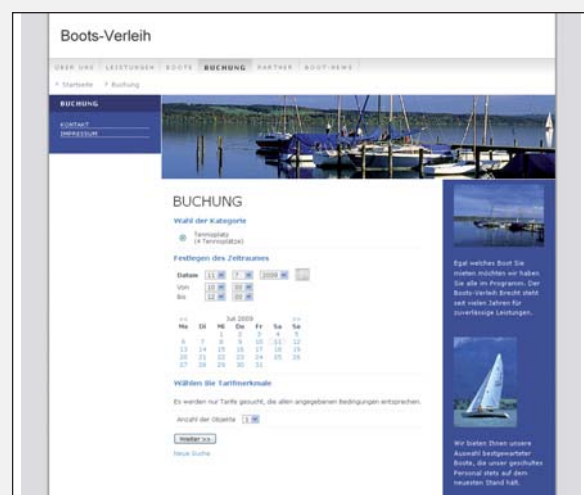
Boots-Verleih

ÜBER UNS | LEISTUNGEN | BOOTE | BUCHUNG | PARTNER | BOOT-NEWS

» Startseite » Buchung

BUCHUNG

KONTAKT
IMPRESSUM

BUCHUNG

Wahl der Kategorie

Tennisplatz
(4 Tennisplätze)

Festlegen des Zeitraumes

Datum 11 7 2009
Von 10 00
Bis 12 00

<< Juli 2009 >>

| Mo | Di | Mi | Do | Fr | Sa | So |
|---|---|---|---|---|---|---|
| | | 1 | 2 | 3 | 4 | 5 |
| 6 | 7 | 8 | 9 | 10 | 11 | 12 |
| 13 | 14 | 15 | 16 | 17 | 18 | 19 |
| 20 | 21 | 22 | 23 | 24 | 25 | 26 |
| 27 | 28 | 29 | 30 | 31 | | |

Wählen Sie Tarifmerkmale

Es werden nur Tarife gesucht, die allen angegebenen Bedingungen entsprechen.

Anzahl der Objekte 1

Weiter >>

Neue Suche

Egal welches Boot Sie mieten möchten wir haben Sie alle im Programm. Der Boots-Verleih Brecht steht seit vielen Jahren für zuverlässige Leistungen.

Wir bieten Ihnen unsere Auswahl bestgewarteter Boote, die unser geschultes Personal stets auf dem neuesten Stand hält.